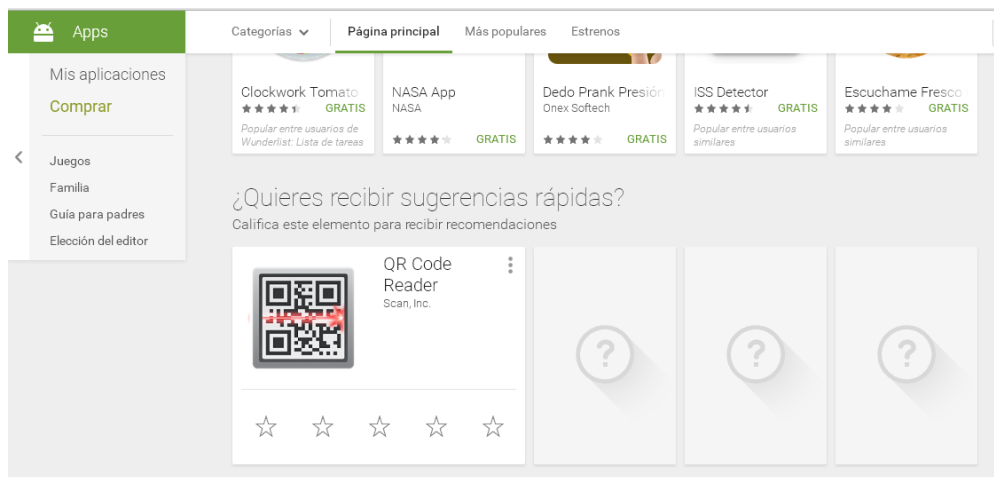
Apps

Categorías

Página principal

Más populares

Estrenos

Mis aplicaciones

Comprar

Juegos

Familia

Guía para padres

Elección del editor

Clockwork Tomato
GRATIS
Popular entre usuarios de Wunderlist: Lista de tareas

NASA App
NASA
GRATIS

Dedo Prank Presión
Onex Softech
GRATIS

ISS Detector
GRATIS
Popular entre usuarios similares

Escuchame Fresco
GRATIS
Popular entre usuarios similares

¿Quieres recibir sugerencias rápidas?
Califica este elemento para recibir recomendaciones

QR Code Reader
Scan, Inc.

?

?

?